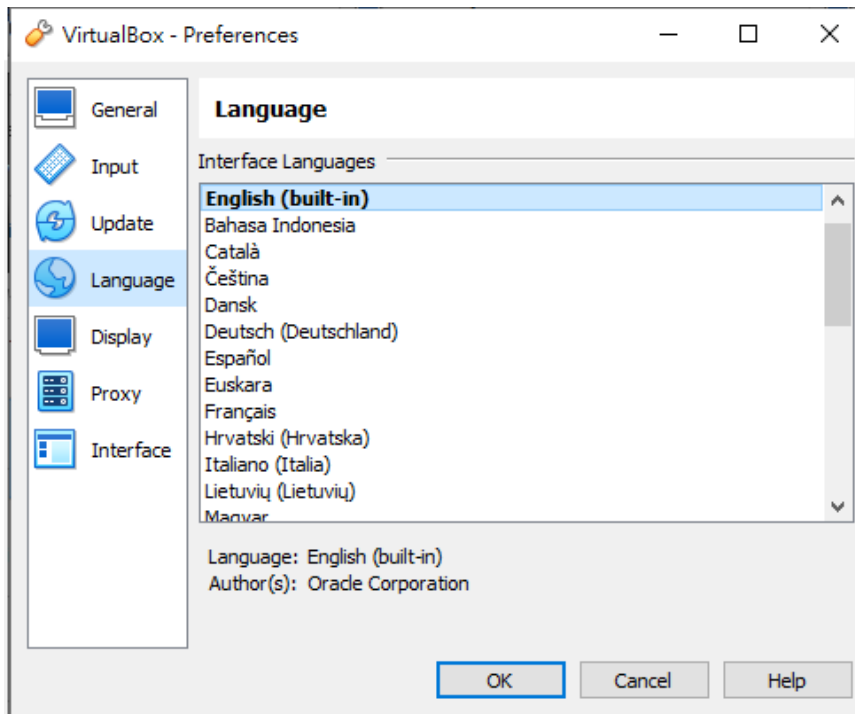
VirtualBox - Preferences

General
Input
Update
Language
Display
Proxy
Interface

Language

Interface Languages

English (built-in)
Bahasa Indonesia
Català
Čeština
Dansk
Deutsch (Deutschland)
Español
Euskara
Français
Hrvatski (Hrvatska)
Italiano (Italia)
Lietuvių (Lietuvių)
Magyar

Language: English (built-in)
Author(s): Oracle Corporation

OK
Cancel
Help